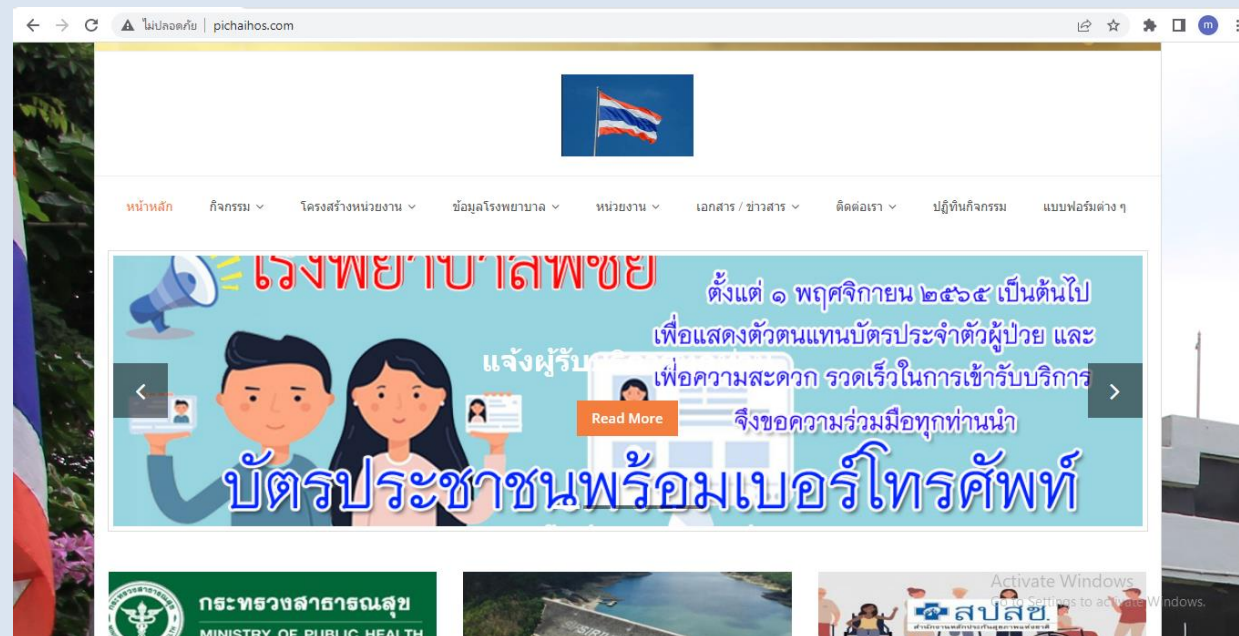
ไม่ปลอดภัย | pichaihos.com

หน้าหลัก
กิจกรรม
โครงสร้างหน่วยงาน
ข้อมูลโรงพยาบาล
หน่วยงาน
เอกสาร / ข่าวสาร
ติดต่อเรา
ปฏิทินกิจกรรม
แบบฟอร์มต่าง ๆ

โรงพยาบาลพิชัย

ตั้งแต่ ๑ พฤศจิกายน ๒๕๖๕ เป็นต้นไป
เพื่อแสดงตัวตนแทนบัตรประจำตัวผู้ป่วย และ
เพื่อความสะดวก รวดเร็วในการเข้ารับบริการ
จึงขอความร่วมมือทุกท่านนำ

แจ้งผู้รับ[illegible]

Read More

บัตรประชาชนพร้อมเบอร์โทรศัพท์

กระทรวงสาธารณสุข
MINISTRY OF PUBLIC HEALTH

สปสช.

Activate Windows
Go to Settings to activate Windows.